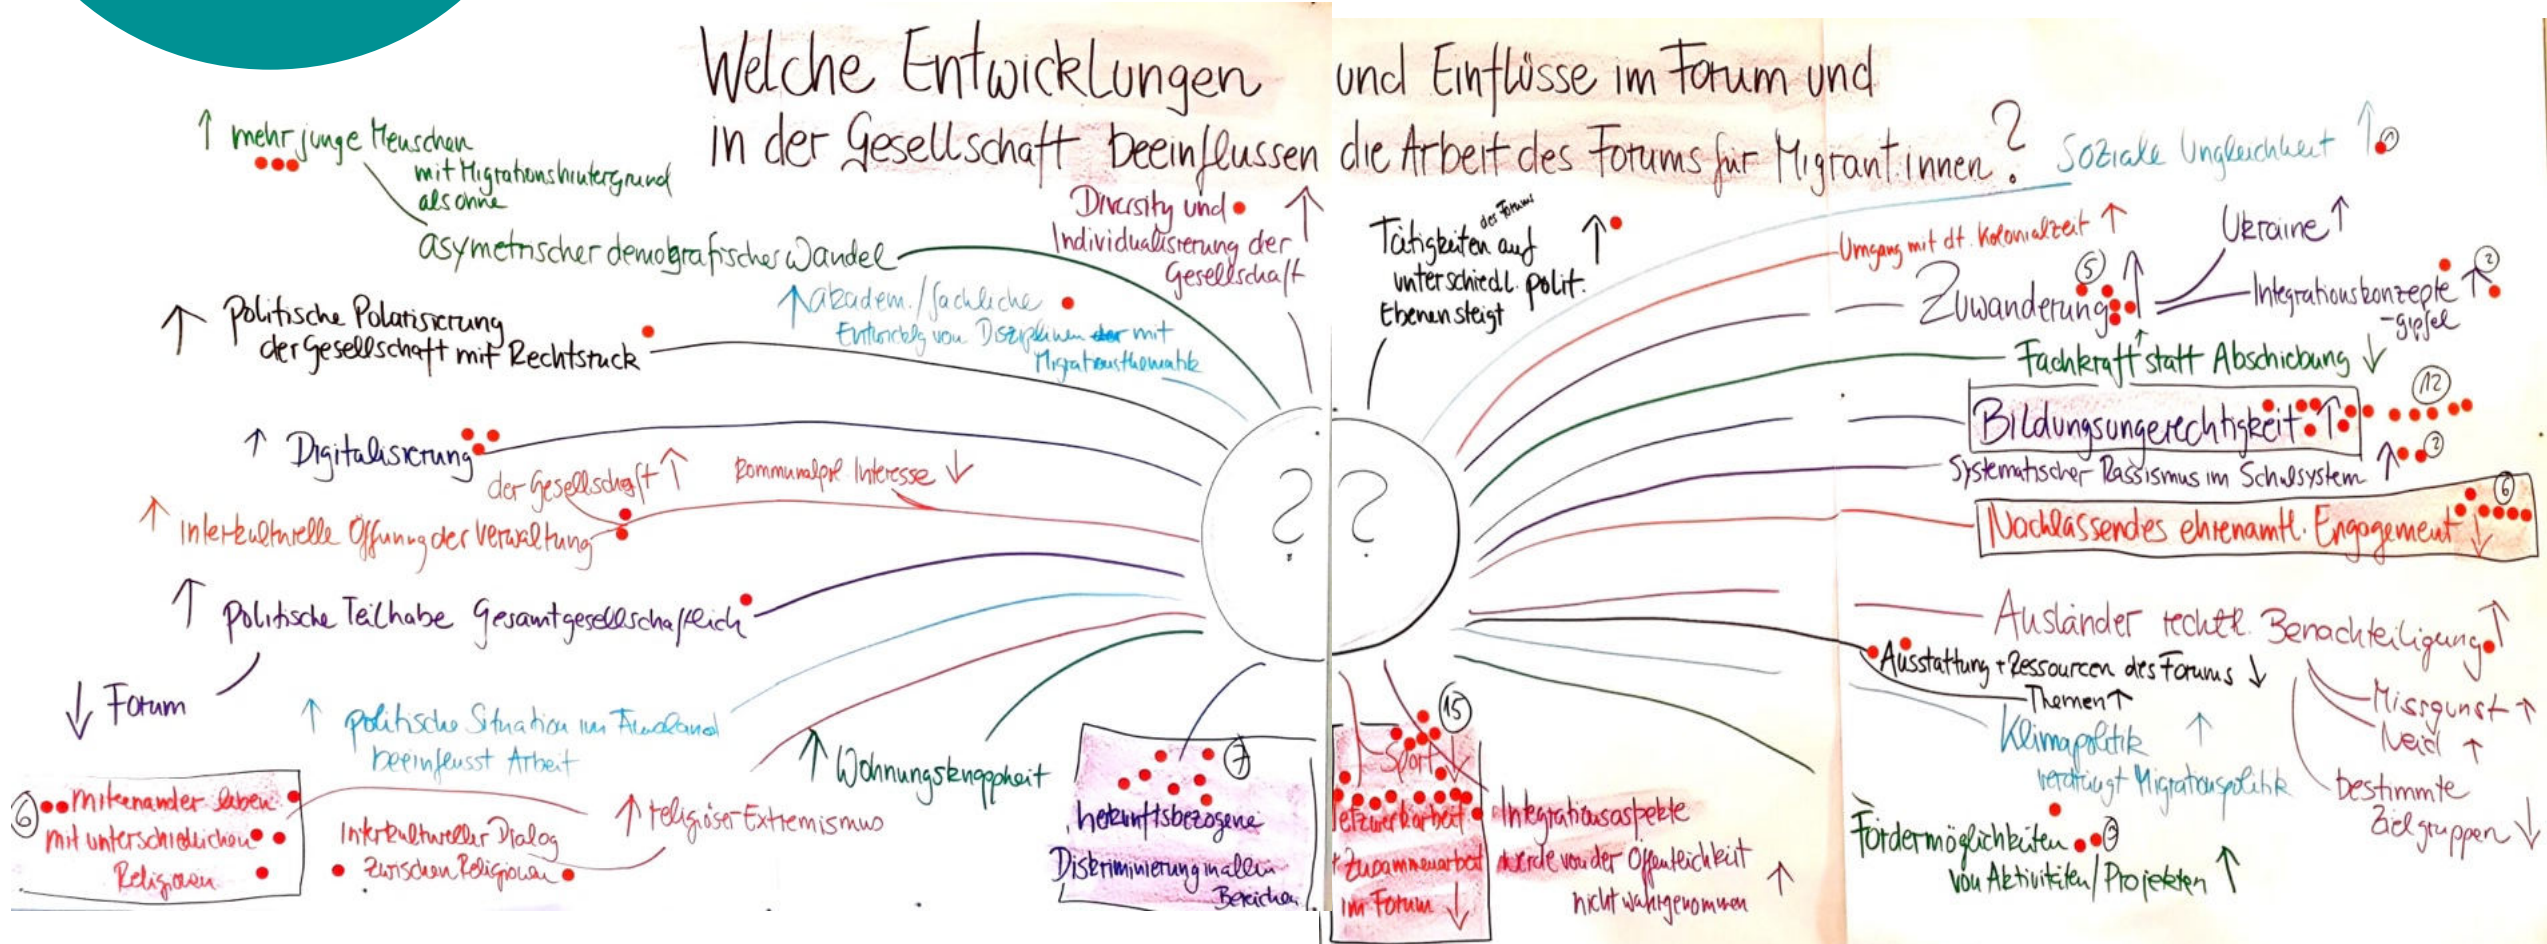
Welche Entwicklungen und Einflüsse im Forum und in der Gesellschaft beeinflussen die Arbeit des Forums für Migrant.innen?

↑ mehr junge Menschen mit Migrationshintergrund als ohne

asymetrischer demografischer Wandel

Diversity und Individualisierung der Gesellschaft ↑

↑ akadem./fachliche Entwicklg von Disziplinen der mit Migrationsthematik

↑ Politische Polarisierung der Gesellschaft mit Rechtsruck

↑ Digitalisierung der Gesellschaft ↑

Kommunalpol. Interesse ↓

↑ Interkulturelle Öffnung der Verwaltung

↑ Politische Teilhabe Gesamtgesellschaftlich

↓ Forum

↑ politische Situation im Ausland beeinflusst Arbeit

6 miteinander leben mit unterschiedlichen Religionen

Interkultureller Dialog zwischen Religionen

↑ religiöser Extremismus

↑ Wohnungsknappheit

7 herkunftsbezogene Diskriminierung in allen Bereichen

?

?

Tätigkeiten des Forums auf unterschiedl. polit. Ebenen steigt ↑

Soziale Ungleichheit ↑ 1

Umgang mit dt. Kolonialzeit ↑

Ukraine ↑

5 Zuwanderung ↑

Integrationskonzepte -gipfel ↑ 2

Fachkraft statt Abschiebung ↓

12 Bildungsungerechtigkeit ↑

Systematischer Rassismus im Schulsystem ↑ 3

6 Nachlassendes ehrenamtl. Engagement ↓

Ausländer rechtl. Benachteiligung ↑

Ausstattung + Ressourcen des Forums ↓

Themen ↑

Klimapolitik ↑ verdrängt Migrationspolitik

Missgunst ↑ Neid ↑

bestimmte Zielgruppen ↓

15 Sport ↓

Netzwerkarbeit + Zusammenarbeit im Forum ↓

Integrationsaspekte werden von der Öffentlichkeit nicht wahrgenommen ↑

Fördermöglichkeiten 3 von Aktivitäten/Projekten ↑